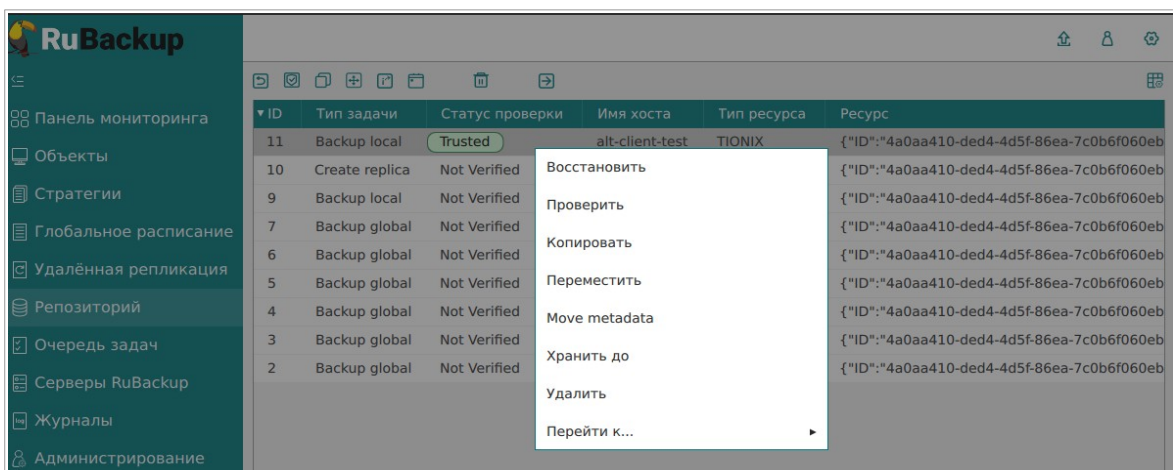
RuBackup

Панель мониторинга
Объекты
Стратегии
Глобальное расписание
Удалённая репликация
Репозиторий
Очередь задач
Серверы RuBackup
Журналы
Администрирование

| ID | Тип задачи | Статус проверки | Имя хоста | Тип ресурса | Ресурс |
|---|---|---|---|---|---|
| 11 | Backup local | Trusted | alt-client-test | TIONIX | {"ID":"4a0aa410-ded4-4d5f-86ea-7c0b6f060eb |
| 10 | Create replica | Not Verified | | | {"ID":"4a0aa410-ded4-4d5f-86ea-7c0b6f060eb |
| 9 | Backup local | Not Verified | | | {"ID":"4a0aa410-ded4-4d5f-86ea-7c0b6f060eb |
| 7 | Backup global | Not Verified | | | {"ID":"4a0aa410-ded4-4d5f-86ea-7c0b6f060eb |
| 6 | Backup global | Not Verified | | | {"ID":"4a0aa410-ded4-4d5f-86ea-7c0b6f060eb |
| 5 | Backup global | Not Verified | | | {"ID":"4a0aa410-ded4-4d5f-86ea-7c0b6f060eb |
| 4 | Backup global | Not Verified | | | {"ID":"4a0aa410-ded4-4d5f-86ea-7c0b6f060eb |
| 3 | Backup global | Not Verified | | | {"ID":"4a0aa410-ded4-4d5f-86ea-7c0b6f060eb |
| 2 | Backup global | Not Verified | | | {"ID":"4a0aa410-ded4-4d5f-86ea-7c0b6f060eb |

Восстановить
Проверить
Копировать
Переместить
Move metadata
Хранить до
Удалить
Перейти к...